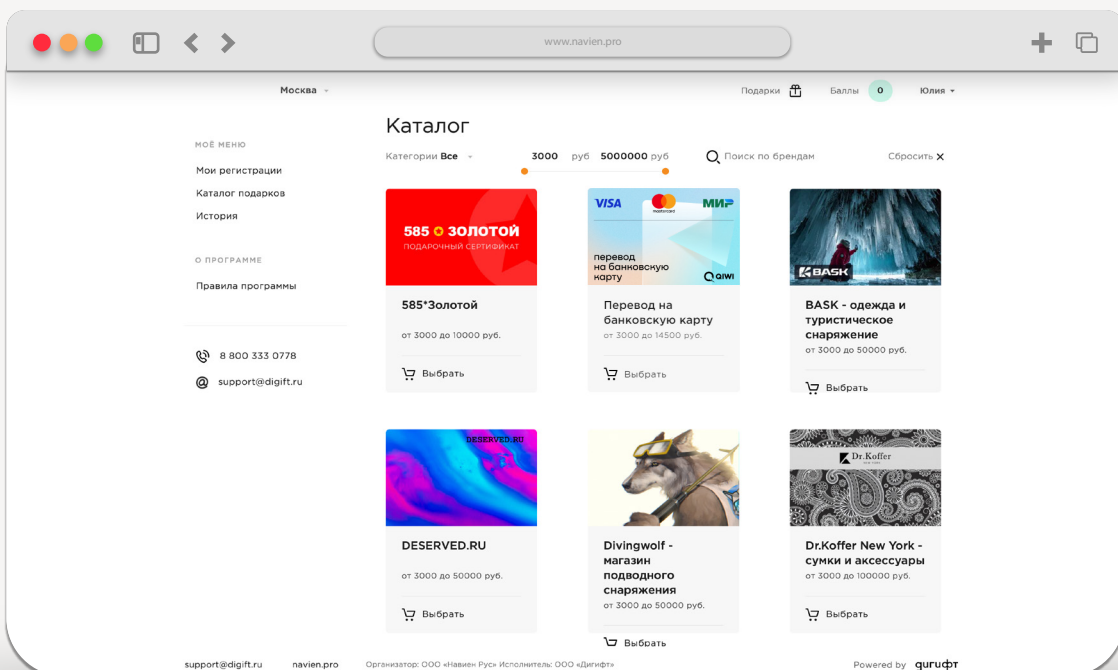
www.navien.pro

Москва

Подарки Баллы 0 Юлия

МОЁ МЕНЮ

Мои регистрации

Каталог подарков

История

О ПРОГРАММЕ

Правила программы

8 800 333 0778

support@digift.ru

Каталог

Категории Все

3000 руб 5000000 руб

Поиск по брендам

Сбросить

585 ЗОЛОТОЙ
ПОДАРОЧНЫЙ СЕРТИФИКАТ

585*Золотой

от 3000 до 10000 руб.

Выбрать

VISA mastercard МИР
перевод на банковскую карту
QIWI

Перевод на банковскую карту

от 3000 до 14500 руб.

Выбрать

BASK

BASK - одежда и туристическое снаряжение

от 3000 до 50000 руб.

Выбрать

DESERVED.RU

DESERVED.RU

от 3000 до 50000 руб.

Выбрать

Divingwolf - магазин подводного снаряжения

от 3000 до 50000 руб.

Выбрать

Dr.Koffer

Dr.Koffer New York - сумки и аксессуары

от 3000 до 100000 руб.

Выбрать

support@digift.ru navien.pro Организатор: ООО «Навиен Рус» Исполнитель: ООО «Дигифт»

Powered by диифт